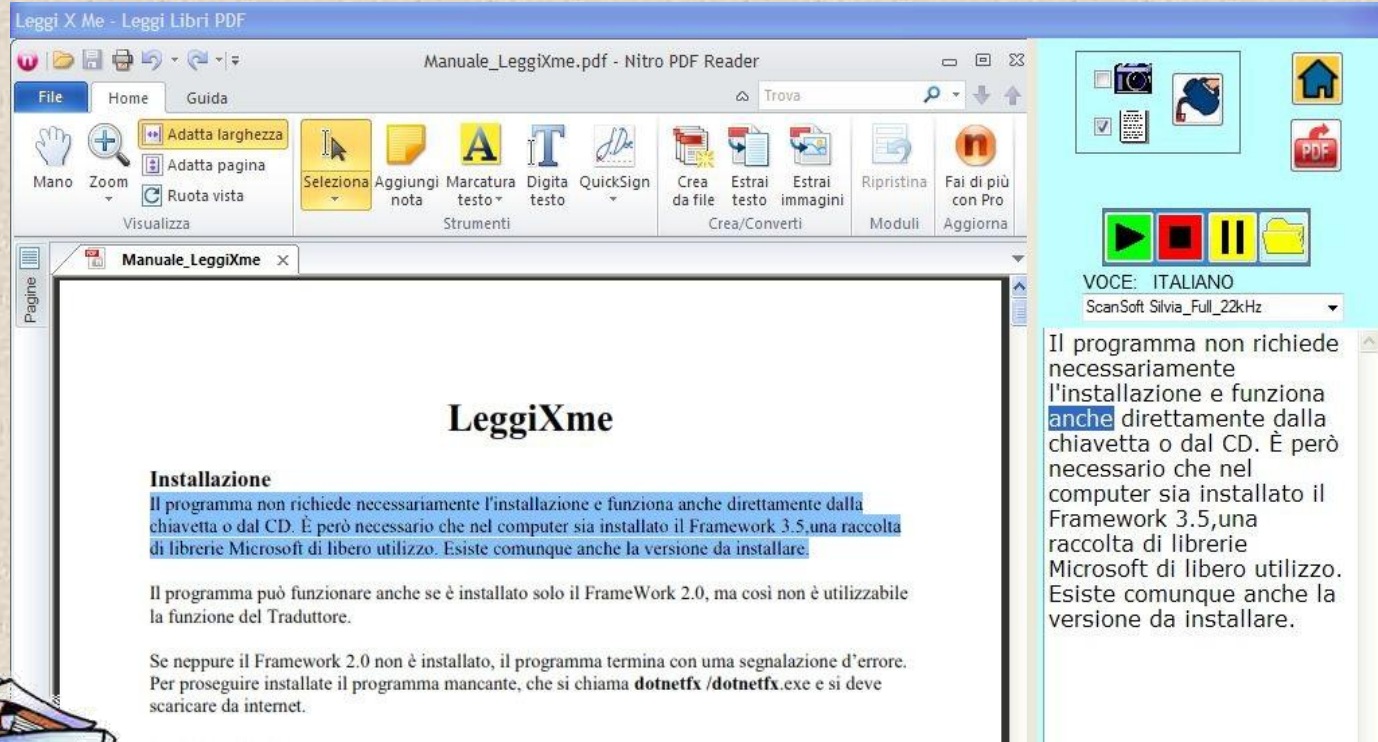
Leggi X Me - Leggi Libri PDF

Manuale_LeggiXme.pdf - Nitro PDF Reader

File Home Guida

Trova

Mano Zoom Adatta larghezza Adatta pagina Ruota vista
Visualizza

Seleziona Aggiungi nota Marcatura testo Digita testo QuickSign
Strumenti

Crea da file Estrai testo Estrai immagini
Crea/Converti

Ripristina
Moduli

Fai di più con Pro
Aggiorna

Pagine

Manuale_LeggiXme

LeggiXme

Installazione

Il programma non richiede necessariamente l'installazione e funziona anche direttamente dalla chiavetta o dal CD. È però necessario che nel computer sia installato il Framework 3.5,una raccolta di librerie Microsoft di libero utilizzo. Esiste comunque anche la versione da installare.

Il programma può funzionare anche se è installato solo il FrameWork 2.0, ma così non è utilizzabile la funzione del Traduttore.

Se neppure il Framework 2.0 non è installato, il programma termina con uma segnalazione d'errore. Per proseguire installate il programma mancante, che si chiama **dotnetfx /dotnetfx**.exe e si deve scaricare da internet.

VOCE: ITALIANO
ScanSoft Silvia_Full_22kHz

Il programma non richiede necessariamente l'installazione e funziona anche direttamente dalla chiavetta o dal CD. È però necessario che nel computer sia installato il Framework 3.5,una raccolta di librerie Microsoft di libero utilizzo. Esiste comunque anche la versione da installare.